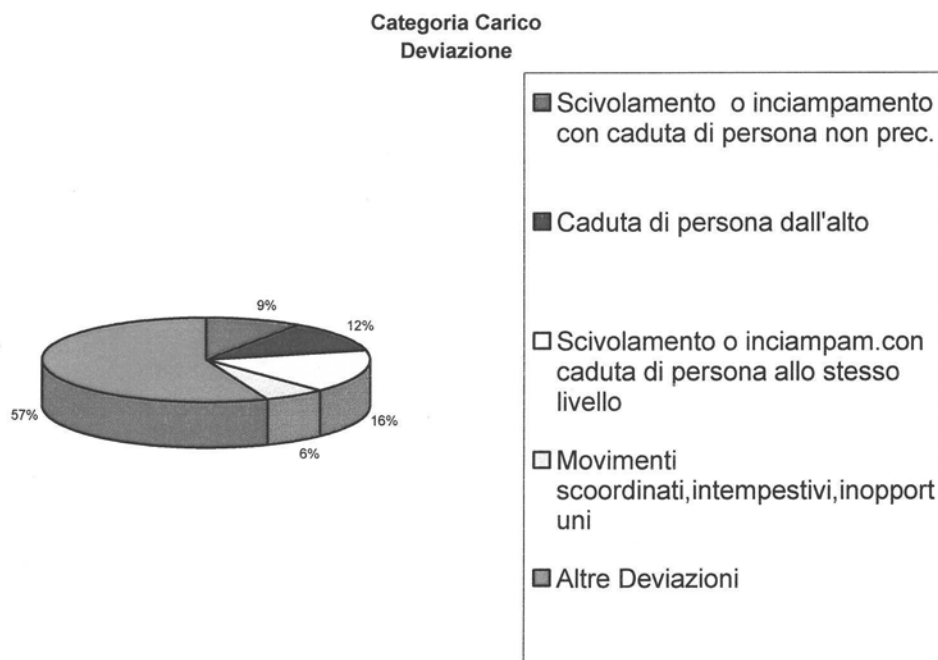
Categoria Carico
Deviazione

9%
12%
57%
16%
6%

Scivolamento o inciampamento con caduta di persona non prec.

Caduta di persona dall'alto

Scivolamento o inciampam.con caduta di persona allo stesso livello

Movimenti scoordinati,intempestivi,inopport uni

Altre Deviazioni